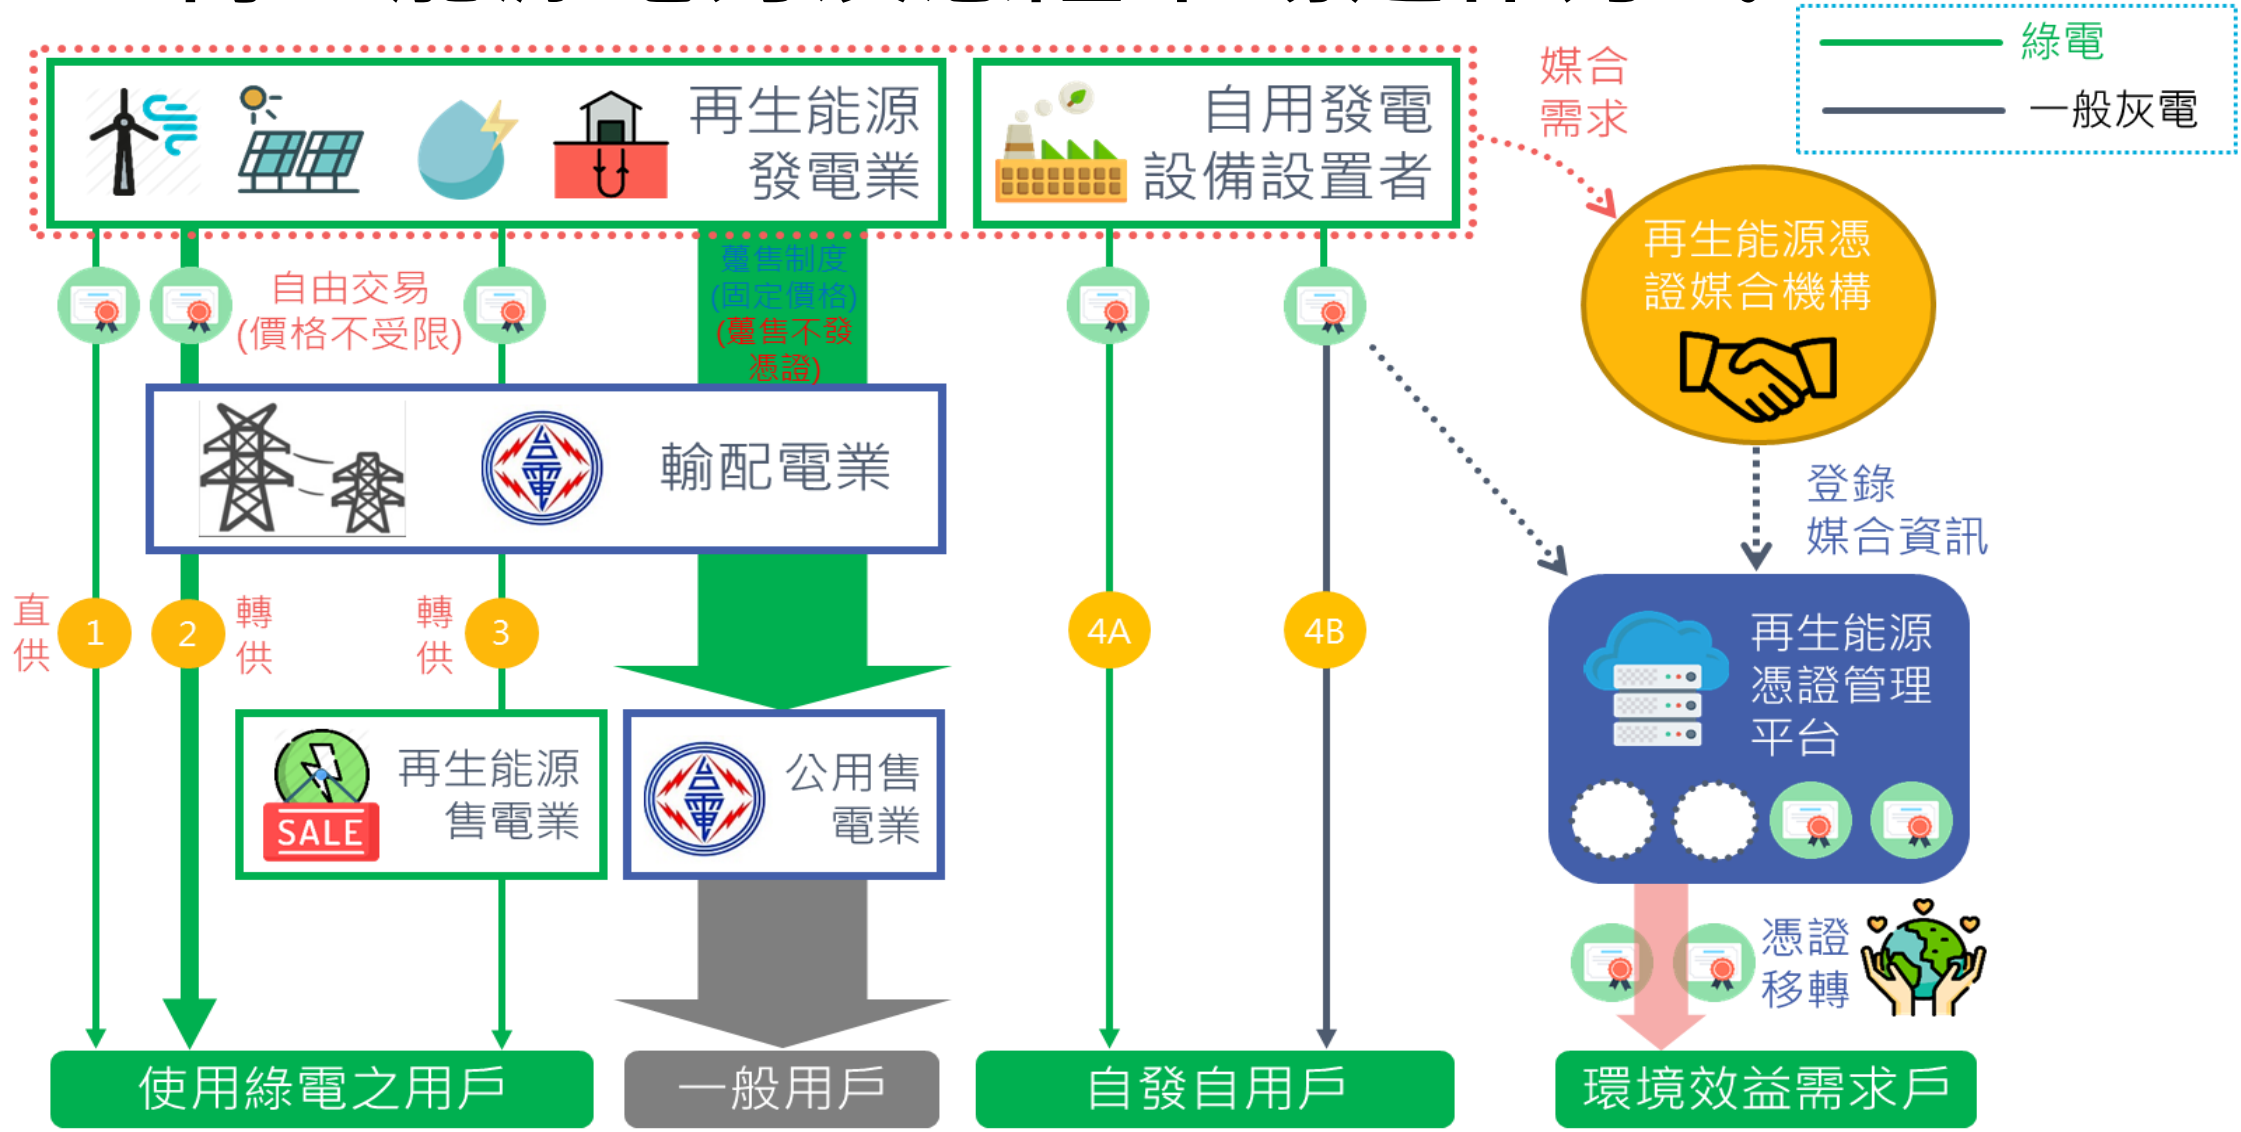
綠電
一般灰電

再生能源發電業

自用發電設備設置者

媒合需求

再生能源憑證媒合機構

自由交易(價格不受限)

躉售制度(固定價格)(躉售不發憑證)

輸配電業

登錄媒合資訊

直供 1

2 轉供

轉供 3

4A

4B

再生能源憑證管理平台

SALE

再生能源售電業

公用售電業

憑證移轉

使用綠電之用戶

一般用戶

自發自用戶

環境效益需求戶